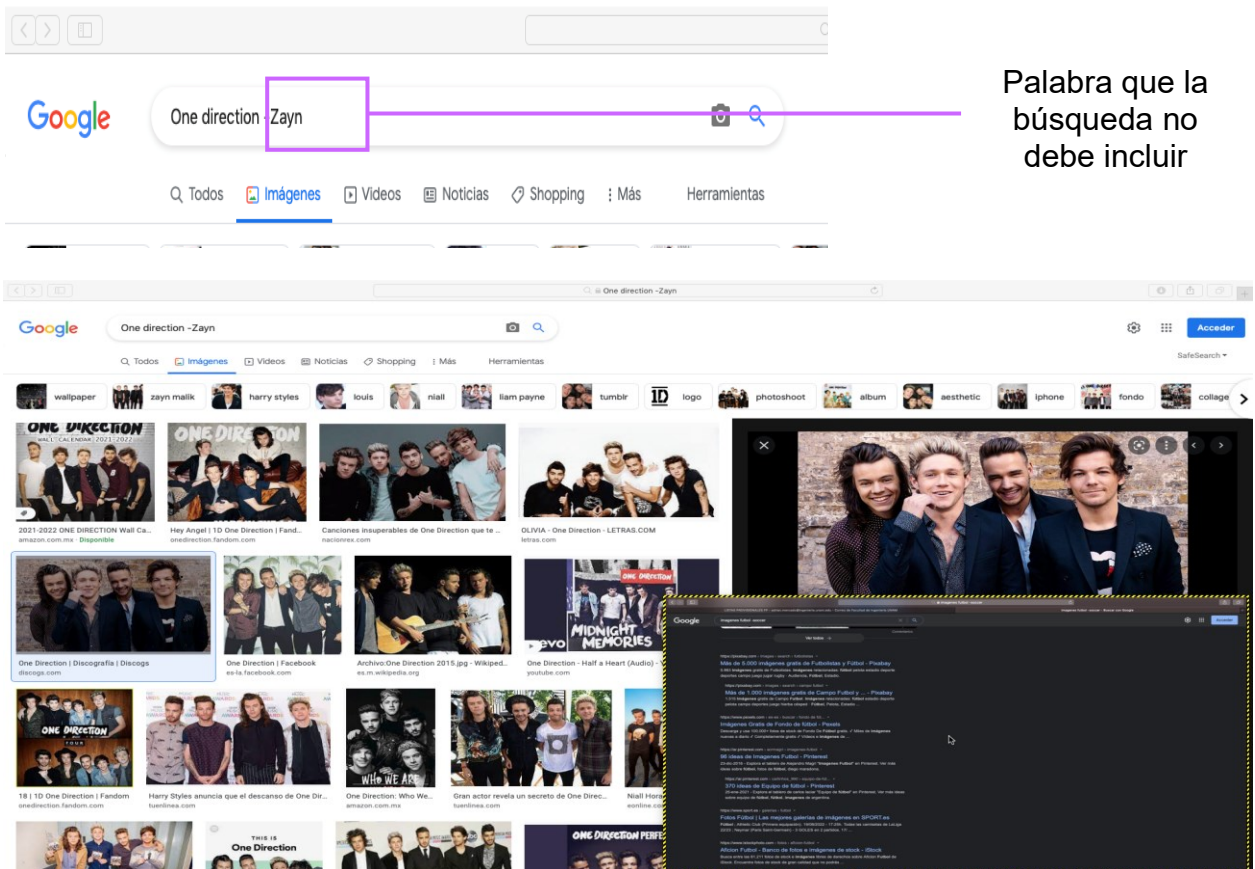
Google

One direction -Zayn

Palabra que la búsqueda no debe incluir

Todos Imágenes Videos Noticias Shopping Más Herramientas

One direction -Zayn

Google

One direction -Zayn

Acceder

Todos Imágenes Videos Noticias Shopping Más Herramientas

SafeSearch

wallpaper zayn malik harry styles louis niall liam payne tumblr logo photoshoot album aesthetic iphone fondo collage

ONE DIRECTION WALL CALENDAR 2021-2022

2021-2022 ONE DIRECTION Wall Ca...
amazon.com.mx · Disponible

Hey Angel | 1D One Direction | Fand...
onedirection.fandom.com

Canciones insuperables de One Direction que te ...
nacionrex.com

OLIVIA - One Direction - LETRAS.COM
letras.com

One Direction | Discografía | Discogs
discogs.com

One Direction | Facebook
es-la.facebook.com

Archivo:One Direction 2015.jpg - Wikiped...
es.m.wikipedia.org

MIDNIGHT MEMORIES

One Direction - Half a Heart (Audio) -
youtube.com

ONE DIRECTION

18 | 1D One Direction | Fandom
onedirection.fandom.com

Harry Styles anuncia que el descanso de One Dir...
tuenlinea.com

WHO WE ARE

One Direction: Who We...
amazon.com.mx

Gran actor revela un secreto de One Direc...
tuenlinea.com

Niall Horan
eonline.com

THIS IS One Direction

ONE DIRECTION PERFE

Google

Imagenes futbol - social

Más de 5.000 imágenes gratis de Futbolistas y Fútbol - Pixabay

Más de 1.000 imágenes gratis de Campo Futbol y ... - Pixabay

Imágenes Gratis de Fondo de fútbol · Pexels

90 ideas de Imagenes Futbol - Pinterest

370 ideas de Equipo de futbol - Pinterest

Fotos Fútbol | Las mejores galerías de imágenes en SPORT.es

Allcion Futbol - Banco de fotos e imágenes de stock - iStock